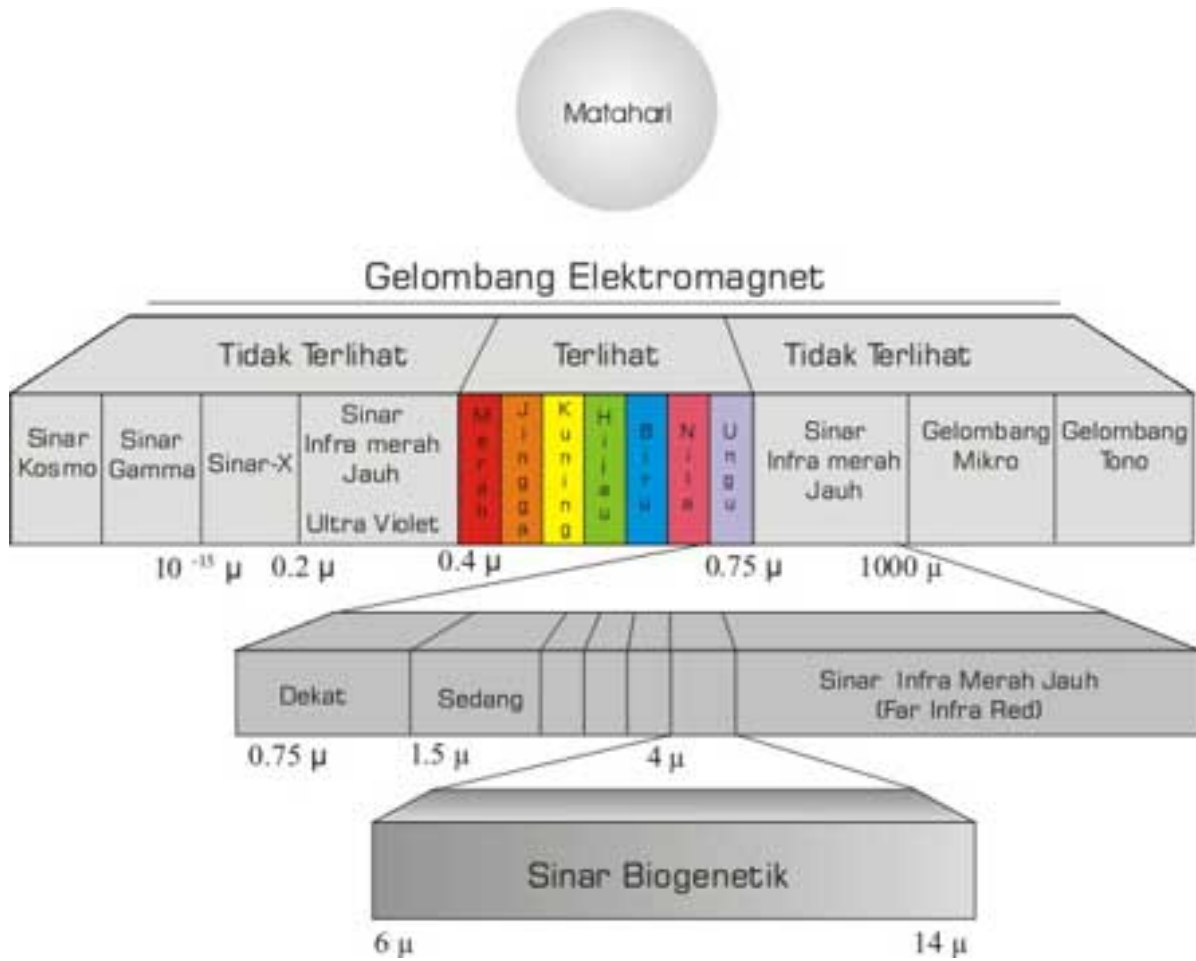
Matahari

Gelombang Elektromagnet

Tidak Terlihat

Terlihat

Tidak Terlihat

Sinar Kosmo

Sinar Gamma

Sinar-X

Sinar Infra merah Jauh

Ultra Violet

Merah

Jingga

Kuning

Hijau

Biru

Nila

Ungu

Sinar Infra merah Jauh

Gelombang Mikro

Gelombang Tono

$10^{-15}$ μ

0.2 μ

0.4 μ

0.75 μ

1000 μ

Dekat

Sedang

Sinar Infra Merah Jauh (Far Infra Red)

0.75 μ

1.5 μ

4 μ

Sinar Biogenetik

6 μ

14 μ